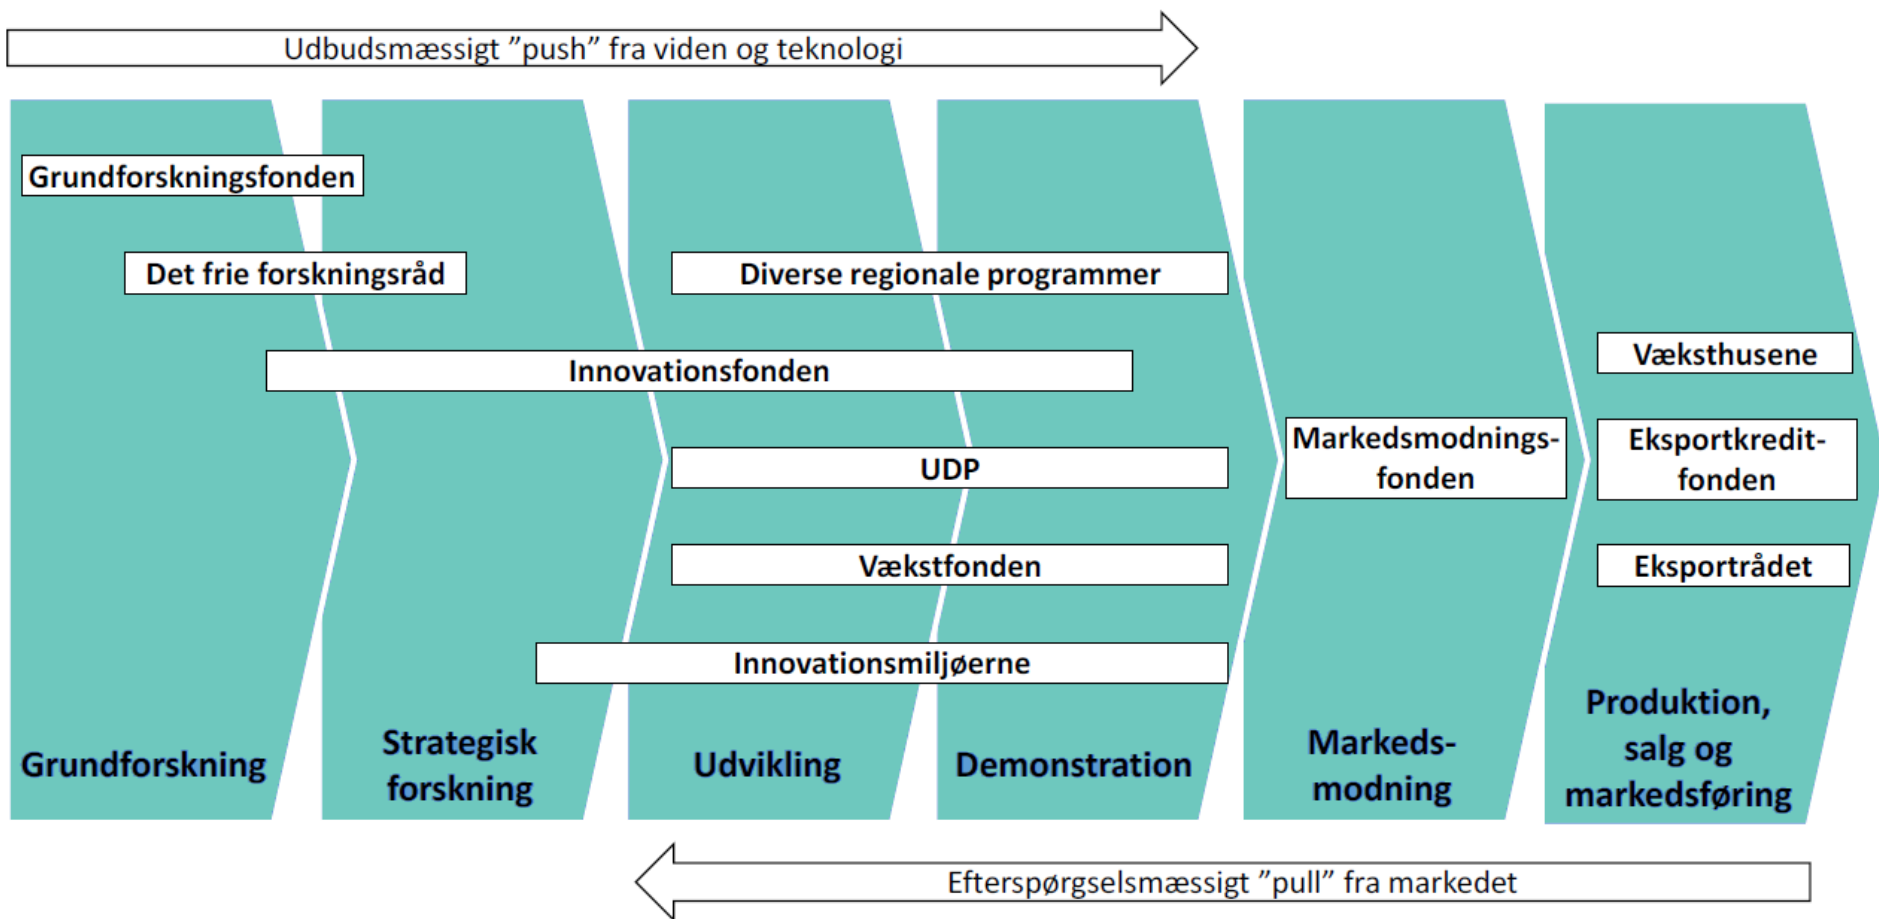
Udbudsmæssigt ”push” fra viden og teknologi

Grundforskningsfonden

Det frie forskningsråd

Diverse regionale programmer

Innovationsfonden

Væksthusene

Markedsmodnings-fonden

Eksportkredit-fonden

UDP

Vækstfonden

Eksportrådet

Innovationsmiljøerne

Grundforskning

Strategisk forskning

Udvikling

Demonstration

Markeds-modning

Produktion, salg og markedsføring

Efterspørgselsmæssigt ”pull” fra markedet